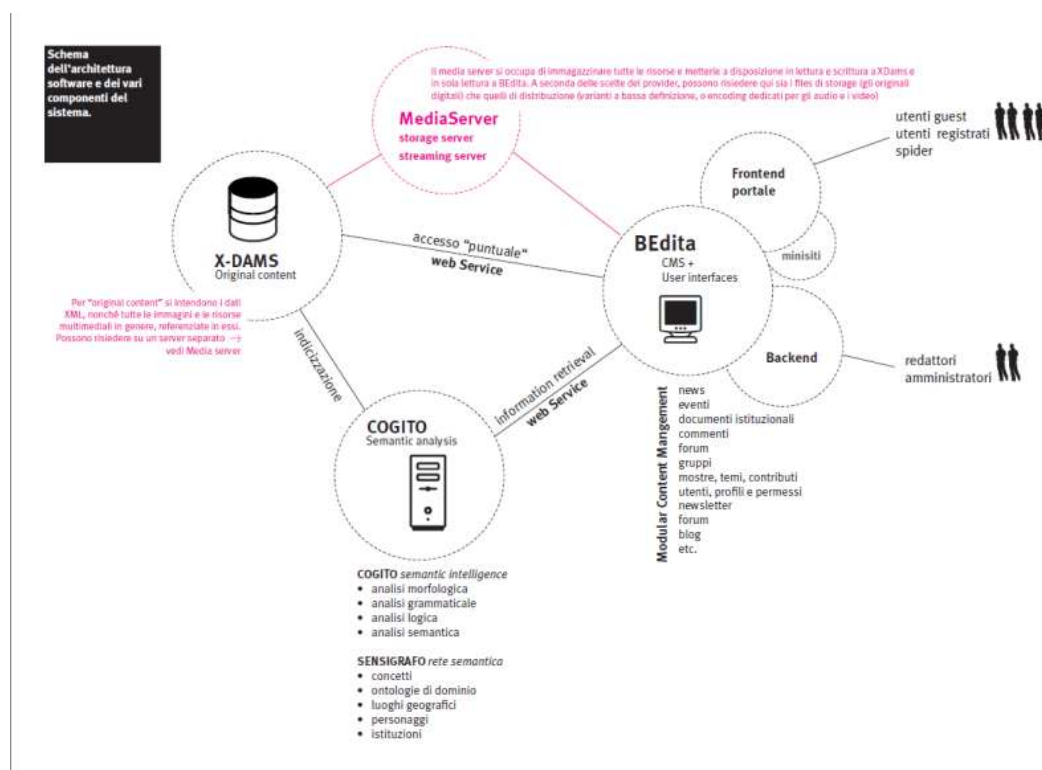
Schema dell'architettura software e dei vari componenti del sistema.

Il media server si occupa di immagazzinare tutte le risorse e metterle a disposizione in lettura e scrittura a XDams e in sola lettura a BEdita. A seconda delle scelte del provider, possono risiedere qui sia i files di storage (gli originali digitali) che quelli di distribuzione (varianti a bassa definizione, o encoding dedicati per gli audio e i video)

MediaServer
storage server
streaming server

utenti guest
utenti registrati
spider

Frontend
portale

minisiti

X-DAMS
Original content

accesso "puntuale"
web Service

BEdita
CMS +
User interfaces

Per "original content" si intendono i dati XML, nonché tutte le immagini e le risorse multimediali in genere, referenziate in essi. Possono risiedere su un server separato → vedi Media server

indicizzazione

Backend

redattori
amministratori

information retrieval
web Service

COGITO
Semantic analysis

Modular Content Mangement
news
eventi
documenti istituzionali
commenti
forum
gruppi
mostre, temi, contributi
utenti, profili e permessi
newsletter
forum
blog
etc.

COGITO semantic intelligence
• analisi morfologica
• analisi grammaticale
• analisi logica
• analisi semantica

SENSIGRAFO rete semantica
• concetti
• ontologie di dominio
• luoghi geografici
• personaggi
• istituzioni